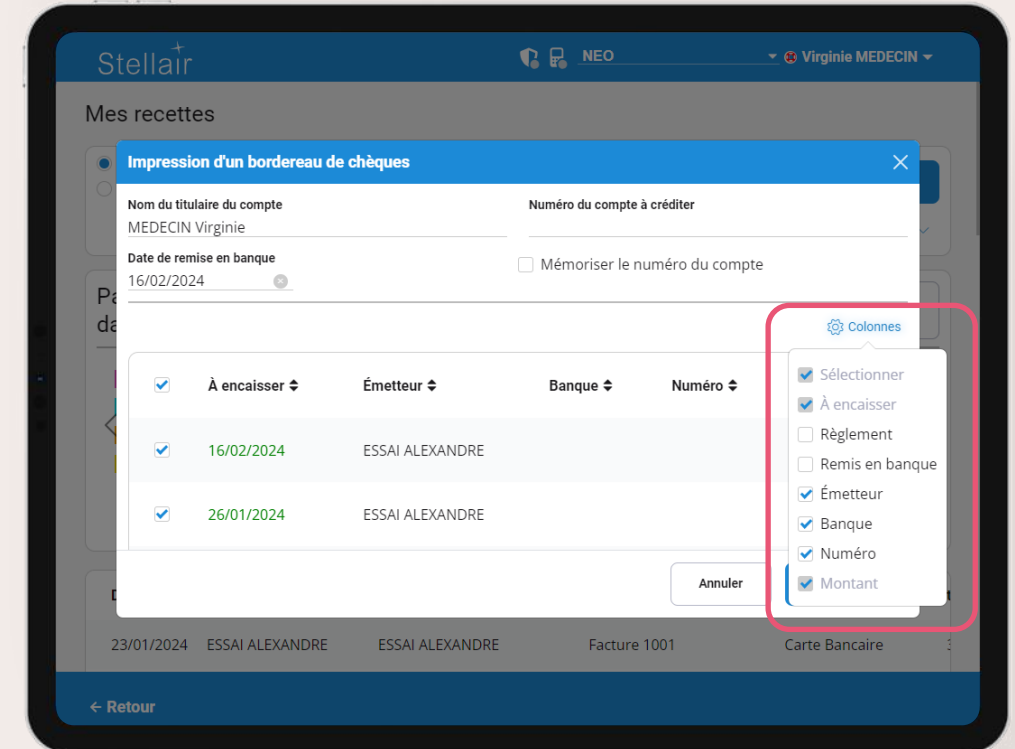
Stellair

NEO

Virginie MEDECIN

Mes recettes

Pa
da

Impression d'un bordereau de chèques

Nom du titulaire du compte
MEDECIN Virginie

Numéro du compte à créditer

Date de remise en banque
16/02/2024

Mémoriser le numéro du compte

Colonnes

| | À encaisser | Émetteur | Banque | Numéro |
|---|---|---|---|---|
| ☑ | 16/02/2024 | ESSAI ALEXANDRE | | |
| ☑ | 26/01/2024 | ESSAI ALEXANDRE | | |

Sélectionner
À encaisser
Règlement
Remis en banque
Émetteur
Banque
Numéro
Montant

Annuler

D

23/01/2024 ESSAI ALEXANDRE ESSAI ALEXANDRE Facture 1001 Carte Bancaire

← Retour